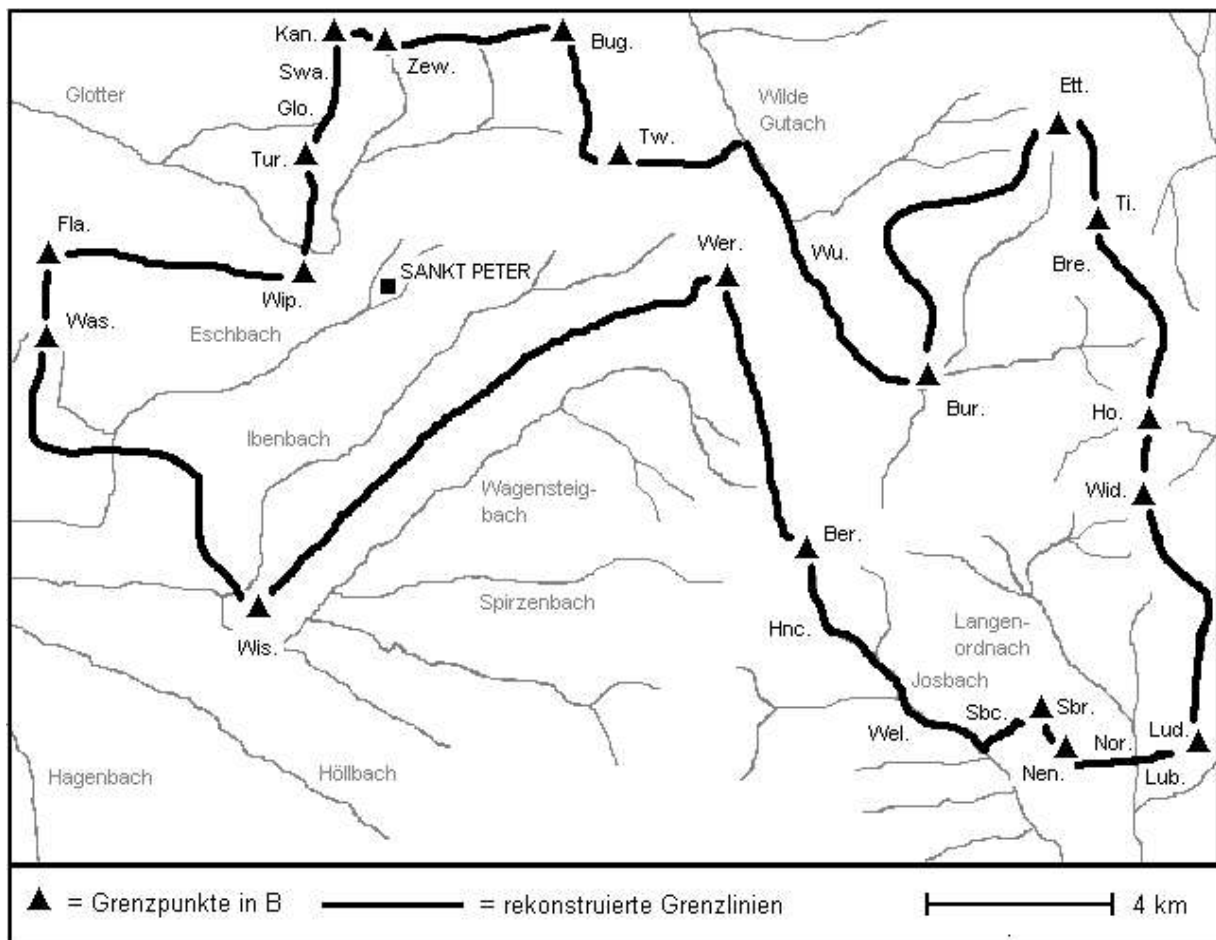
Kan.
Zew.
Bug.
Swa.
Glotter
Glo.
Wilde Gutach
Ett.
Tur.
Tw.
Ti.
Fla.
Wer.
Wu.
SANKT PETER
Wip.
Bre.
Was.
Eschbach
Bur.
Ho.
Ibenbach
Wagensteigbach
Wid.
Ber.
Wis.
Spirzenbach
Langenordnach
Hnc.
Josbach
Sbc.
Sbr.
Wel.
Lud.
Nor.
Nen.
Lub.
Hagenbach
Höllbach

▲ = Grenzpunkte in B
= rekonstruierte Grenzlinien
4 km